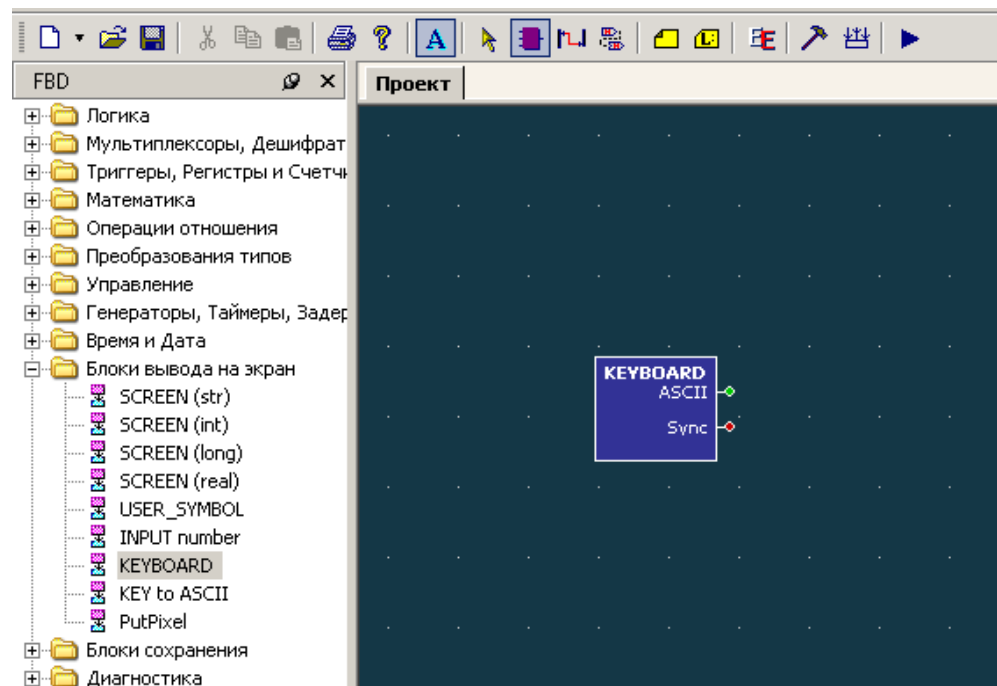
A

FBD

Логика
Мультиплексоры, Дешифрат
Триггеры, Регистры и Счетч
Математика
Операции отношения
Преобразования типов
Управление
Генераторы, Таймеры, Задер
Время и Дата
Блоки вывода на экран
SCREEN (str)
SCREEN (int)
SCREEN (long)
SCREEN (real)
USER_SYMBOL
INPUT number
KEYBOARD
KEY to ASCII
PutPixel
Блоки сохранения
Диагностика

Проект

KEYBOARD
ASCII
Sync